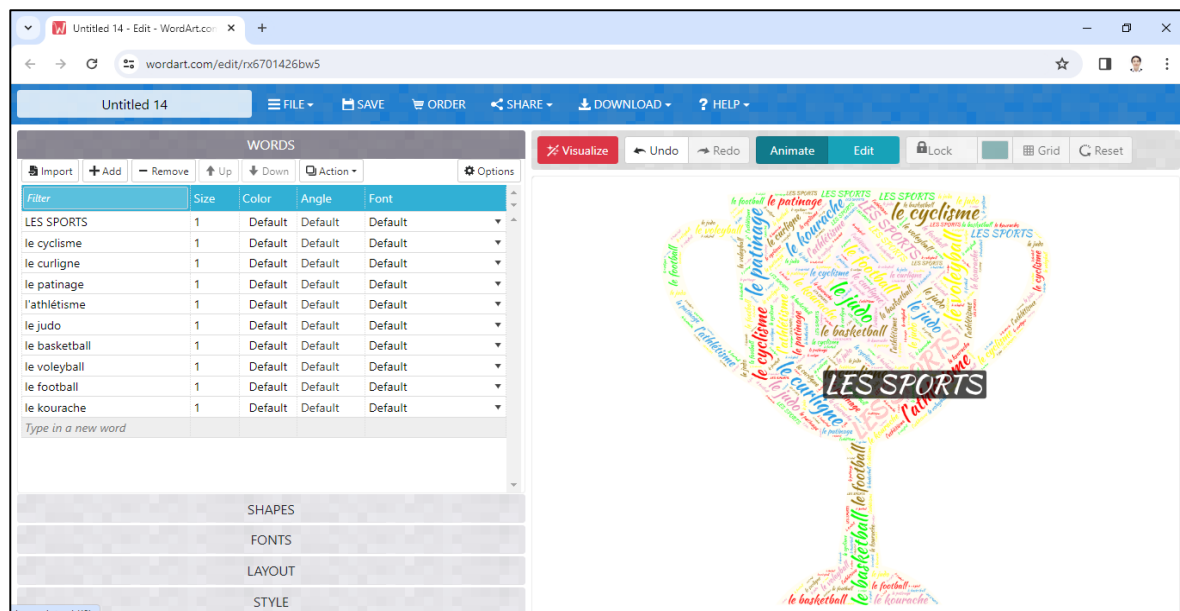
Untitled 14 - Edit - WordArt.com

wordart.com/edit/rx6701426bw5

Untitled 14

FILE SAVE ORDER SHARE DOWNLOAD HELP

WORDS

Import Add Remove Up Down Action Options

| Filter | Size | Color | Angle | Font |
|---|---|---|---|---|
| LES SPORTS | 1 | Default | Default | Default |
| le cyclisme | 1 | Default | Default | Default |
| le curligne | 1 | Default | Default | Default |
| le patinage | 1 | Default | Default | Default |
| l'athlétisme | 1 | Default | Default | Default |
| le judo | 1 | Default | Default | Default |
| le basketball | 1 | Default | Default | Default |
| le voleyball | 1 | Default | Default | Default |
| le football | 1 | Default | Default | Default |
| le kourache | 1 | Default | Default | Default |
| Type in a new word | | | | |

SHAPES

FONTS

LAYOUT

STYLE

Visualize Undo Redo Animate Edit Lock Grid Reset

LES SPORTS le cyclisme le patinage le kourache le voleyball le football le judo l'athlétisme le curligne le basketball LES SPORTS le cyclisme le patinage le judo le basketball le football l'athlétisme le curligne le basketball le kourache LES SPORTS